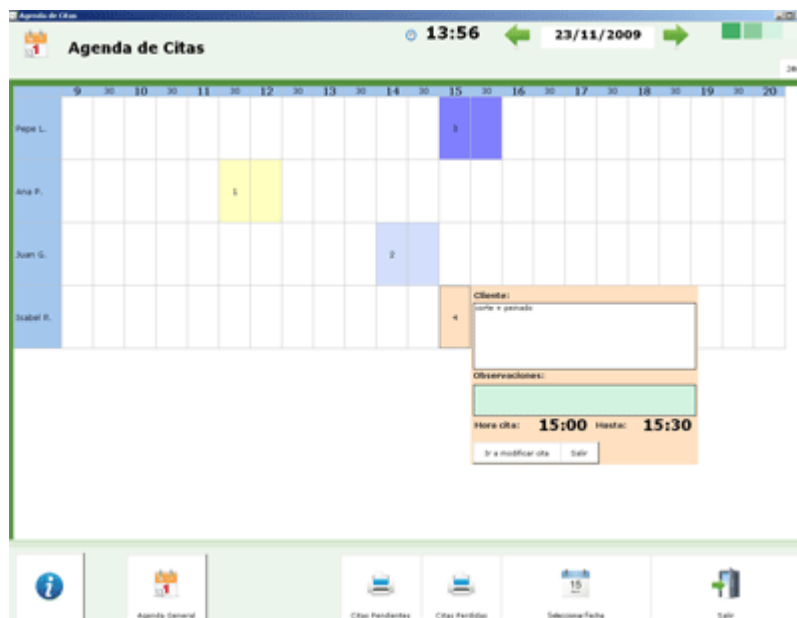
Agenda de Citas

Agenda de Citas

13:56

23/11/2009

9 30 10 30 11 30 12 30 13 30 14 30 15 30 16 30 17 30 18 30 19 30 20

Pepe L.

3

Ana P.

1

Juan G.

2

Isabel R.

4

Cliente:

corte y peinado

Observaciones:

Hora cita: 15:00 Hasta: 15:30

Ir a modificar cita

Salir

Agenda General

Citas Pendientes

Citas Perdidas

SeleccionarFecha

15

Salir